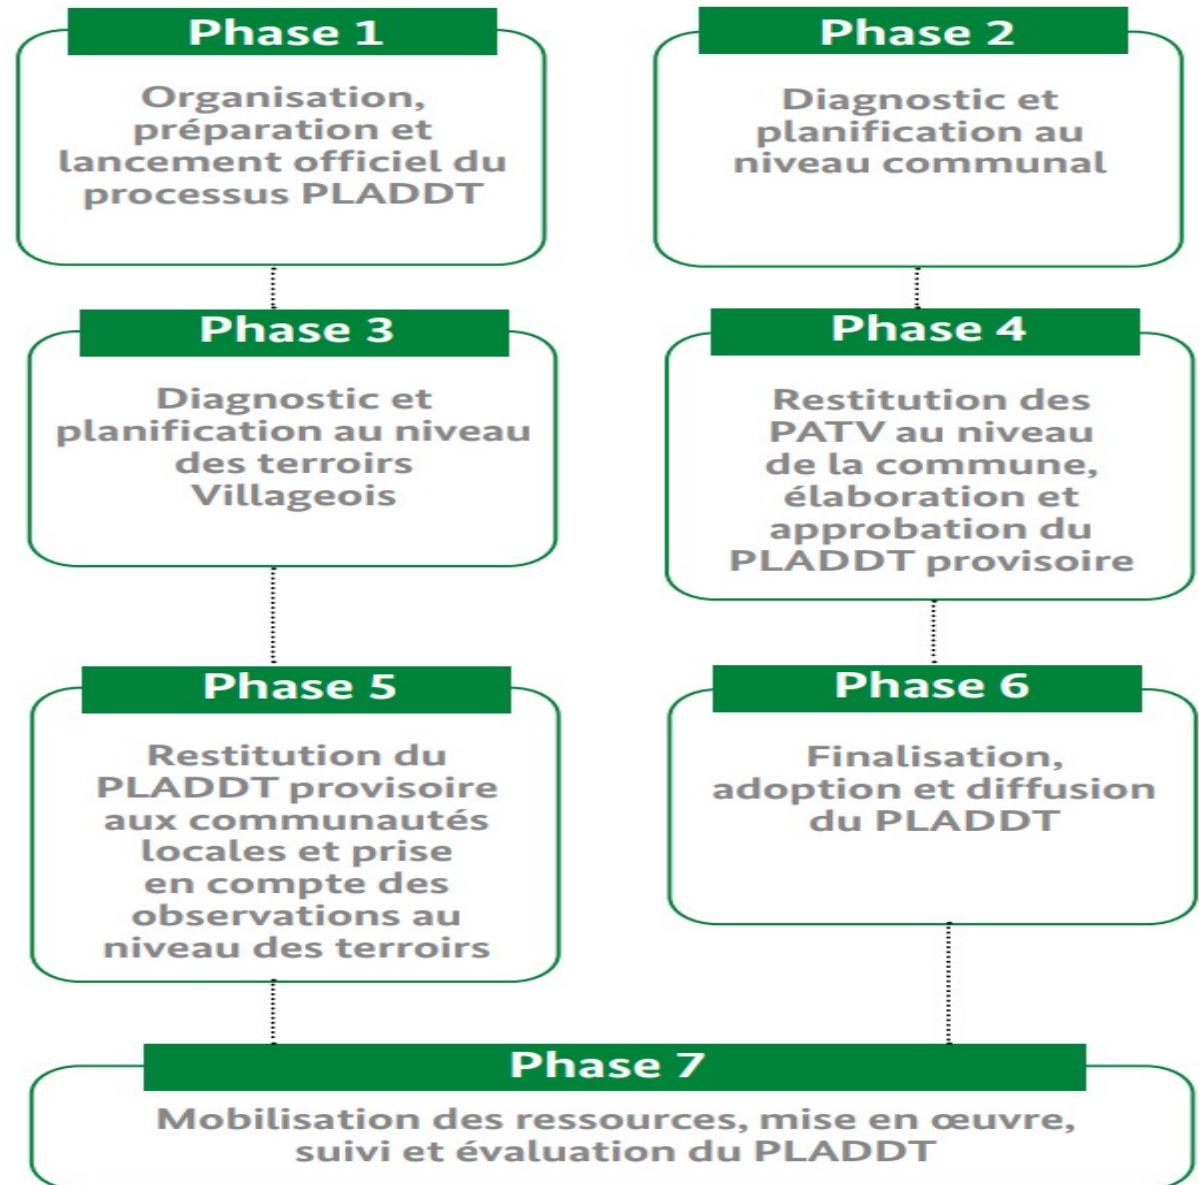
Phase 1

Organisation, préparation et lancement officiel du processus PLADDT

Phase 2

Diagnostic et planification au niveau communal

Phase 3

Diagnostic et planification au niveau des terroirs Villageois

Phase 4

Restitution des PATV au niveau de la commune, élaboration et approbation du PLADDT provisoire

Phase 5

Restitution du PLADDT provisoire aux communautés locales et prise en compte des observations au niveau des terroirs

Phase 6

Finalisation, adoption et diffusion du PLADDT

Phase 7

Mobilisation des ressources, mise en œuvre, suivi et évaluation du PLADDT